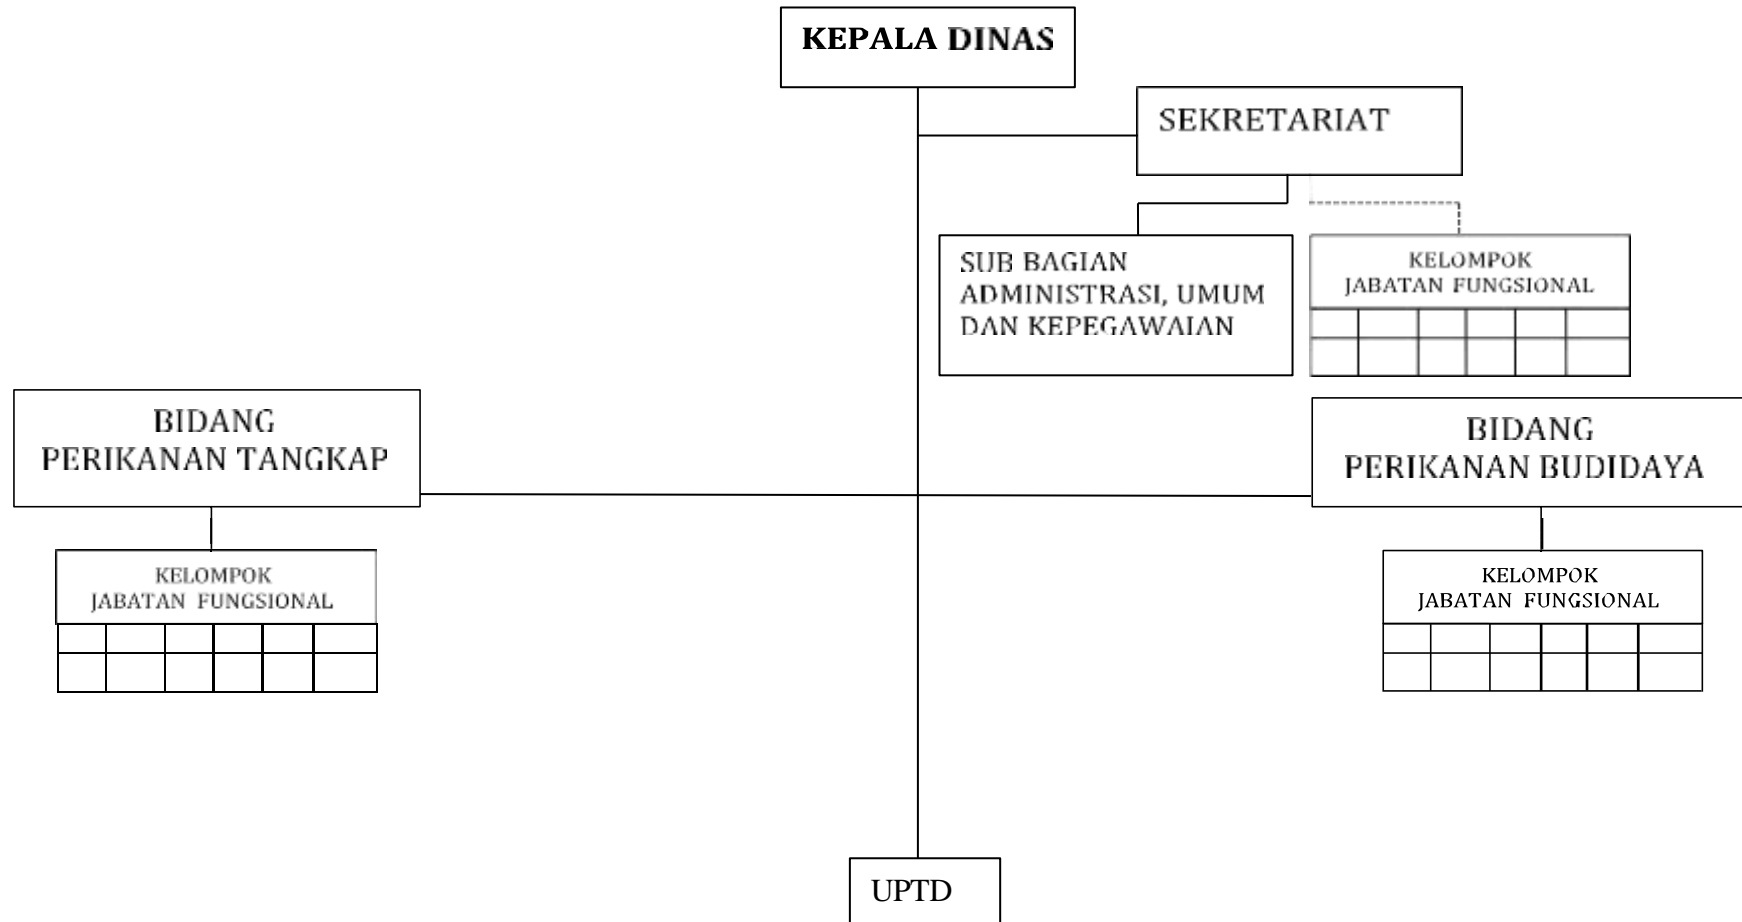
KEPALA DINAS

SEKRETARIAT

SUB BAGIAN ADMINISTRASI, UMUM DAN KEPEGAWAIAN

KELOMPOK JABATAN FUNGSIONAL

BIDANG PERIKANAN TANGKAP

BIDANG PERIKANAN BUDIDAYA

KELOMPOK JABATAN FUNGSIONAL

KELOMPOK JABATAN FUNGSIONAL

UPTD